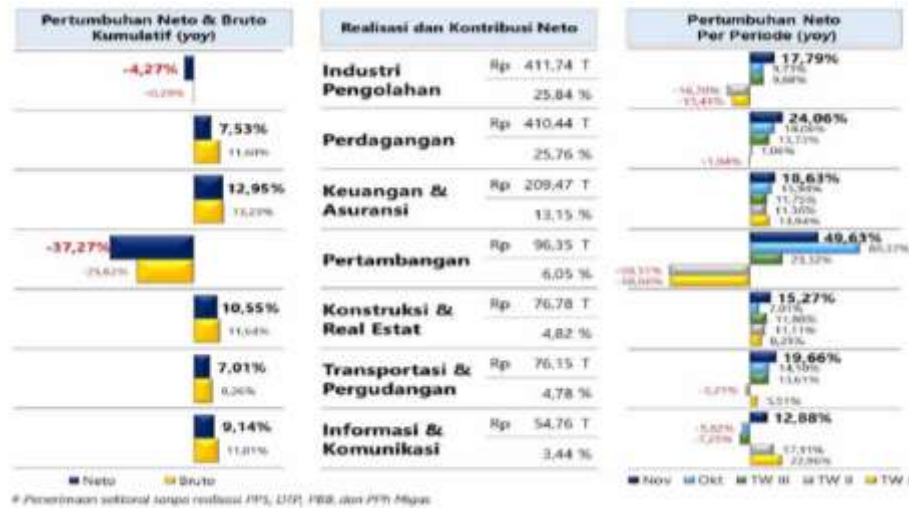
Pertumbuhan Neto & Bruto Kumulatif (yoy)

-4,27%
-0,29%

7,53%
11,60%

12,95%
13,23%

-37,27%
-25,62%

10,55%
11,64%

7,01%
8,26%

9,14%
11,01%

■ Neto ■ Bruto

Realisasi dan Kontribusi Neto

| | | |
|---|---|---|
| Industri Pengolahan | Rp 411,74 T | 25,84 % |
| Perdagangan | Rp 410,44 T | 25,76 % |
| Keuangan & Asuransi | Rp 209,47 T | 13,15 % |
| Pertambangan | Rp 96,35 T | 6,05 % |
| Konstruksi & Real Estat | Rp 76,78 T | 4,82 % |
| Transportasi & Pergudangan | Rp 76,15 T | 4,78 % |
| Informasi & Komunikasi | Rp 54,76 T | 3,44 % |

Pertumbuhan Neto Per Periode (yoy)

17,79%
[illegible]
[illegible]
-16,70%
-15,41%

24,06%
14,06%
13,73%
7,06%
-1,84%

18,63%
15,94%
11,75%
11,35%
13,84%

49,63%
65,37%
29,32%
-38,37%
-48,06%

15,27%
7,01%
11,86%
11,11%
8,25%

19,66%
14,10%
13,61%
-5,27%
5,51%

12,88%
-5,82%
-7,25%
17,91%
22,96%

■ Nov ■ Okt ■ TW III ■ TW II ■ TW I

# Penerimaan sektoral tanpa realisasi PPS, DTP, PBB, dan PPh Migas